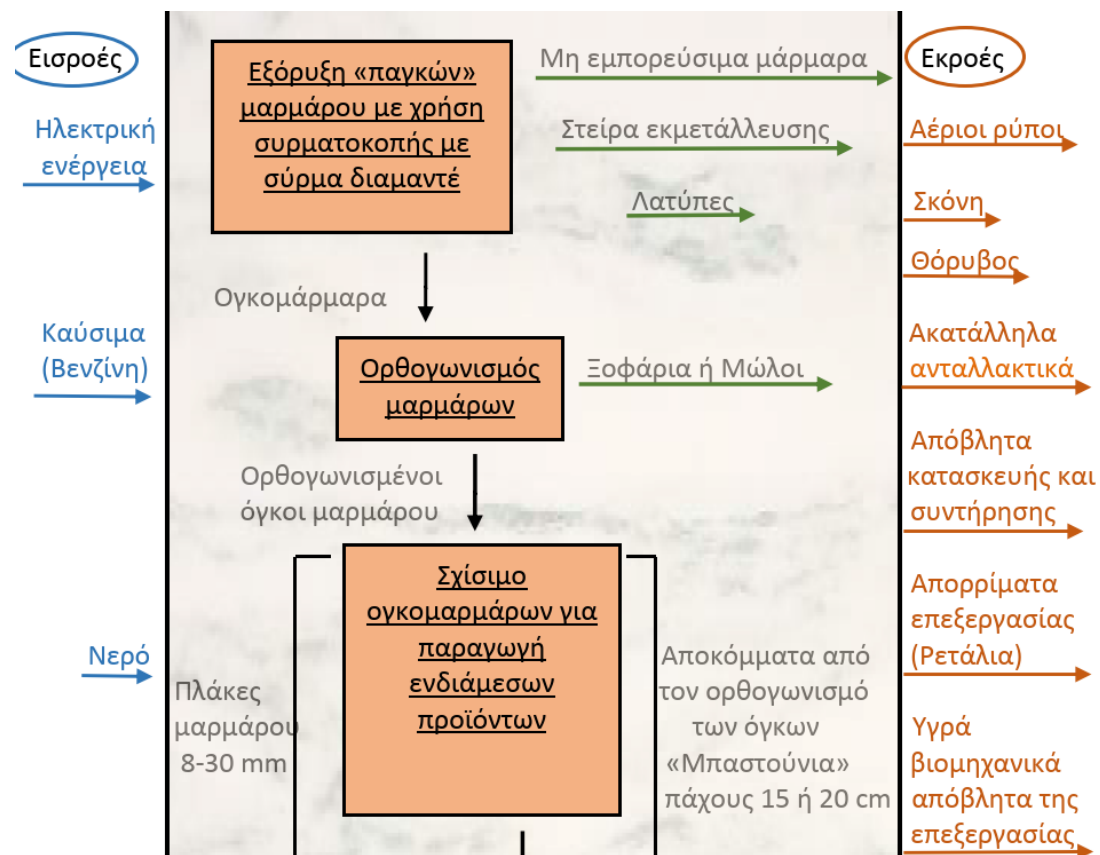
Εισροές

Ηλεκτρική ενέργεια

Καύσιμα (Βενζίνη)

Νερό

Εξόρυξη «παγκών» μαρμάρου με χρήση συρματοκοπής με σύρμα διαμαντέ

Μη εμπορεύσιμα μάρμαρα

Στείρα εκμετάλλευσης

Λατύπες

Ογκομάρμαρα

Ορθογωνισμός μαρμάρων

Ξοφάρια ή Μώλοι

Ορθογωνισμένοι όγκοι μαρμάρου

Σχίσιμο ογκομαρμάρων για παραγωγή ενδιάμεσων προϊόντων

Πλάκες μαρμάρου 8-30 mm

Αποκόμματα από τον ορθογωνισμό των όγκων «Μπαστούνια» πάχους 15 ή 20 cm

Εκροές

Αέριοι ρύποι

Σκόνη

Θόρυβος

Ακατάλληλα ανταλλακτικά

Απόβλητα κατασκευής και συντήρησης

Απορρίματα επεξεργασίας (Ρετάλια)

Υγρά βιομηχανικά απόβλητα της επεξεργασίας